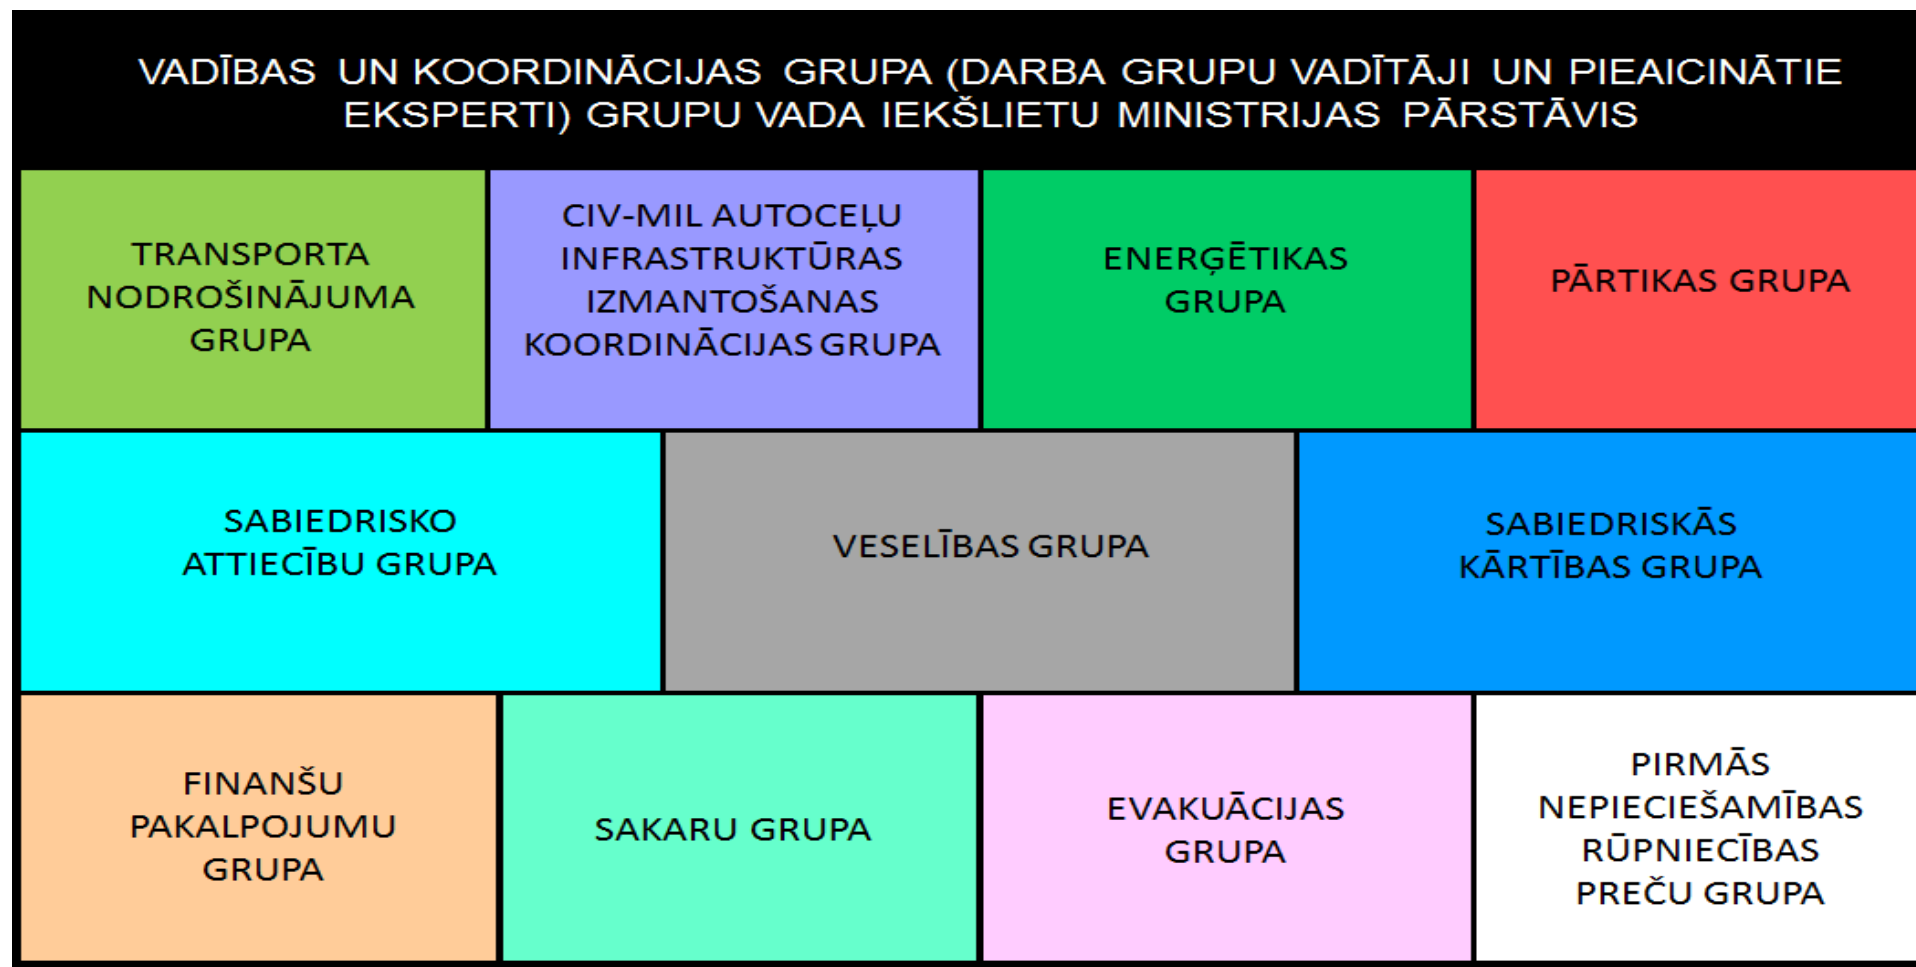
VADĪBAS UN KOORDINĀCIJAS GRUPA (DARBA GRUPU VADĪTĀJI UN PIEAICINĀTIE EKSPERTI) GRUPU VADA IEKŠLIETU MINISTRIJAS PĀRSTĀVIS

TRANSPORTA NODROŠINĀJUMA GRUPA

CIV-MIL AUTOCEĻU INFRASTRUKTŪRAS IZMANTOŠANAS KOORDINĀCIJAS GRUPA

ENERĢĒTIKAS GRUPA

PĀRTIKAS GRUPA

SABIEDRISKO ATTIECĪBU GRUPA

VESELĪBAS GRUPA

SABIEDRISKĀS KĀRTĪBAS GRUPA

FINANŠU PAKALPOJUMU GRUPA

SAKARU GRUPA

EVAKUĀCIJAS GRUPA

PIRMĀS NEPIECIEŠAMĪBAS RŪPNIECĪBAS PREČU GRUPA